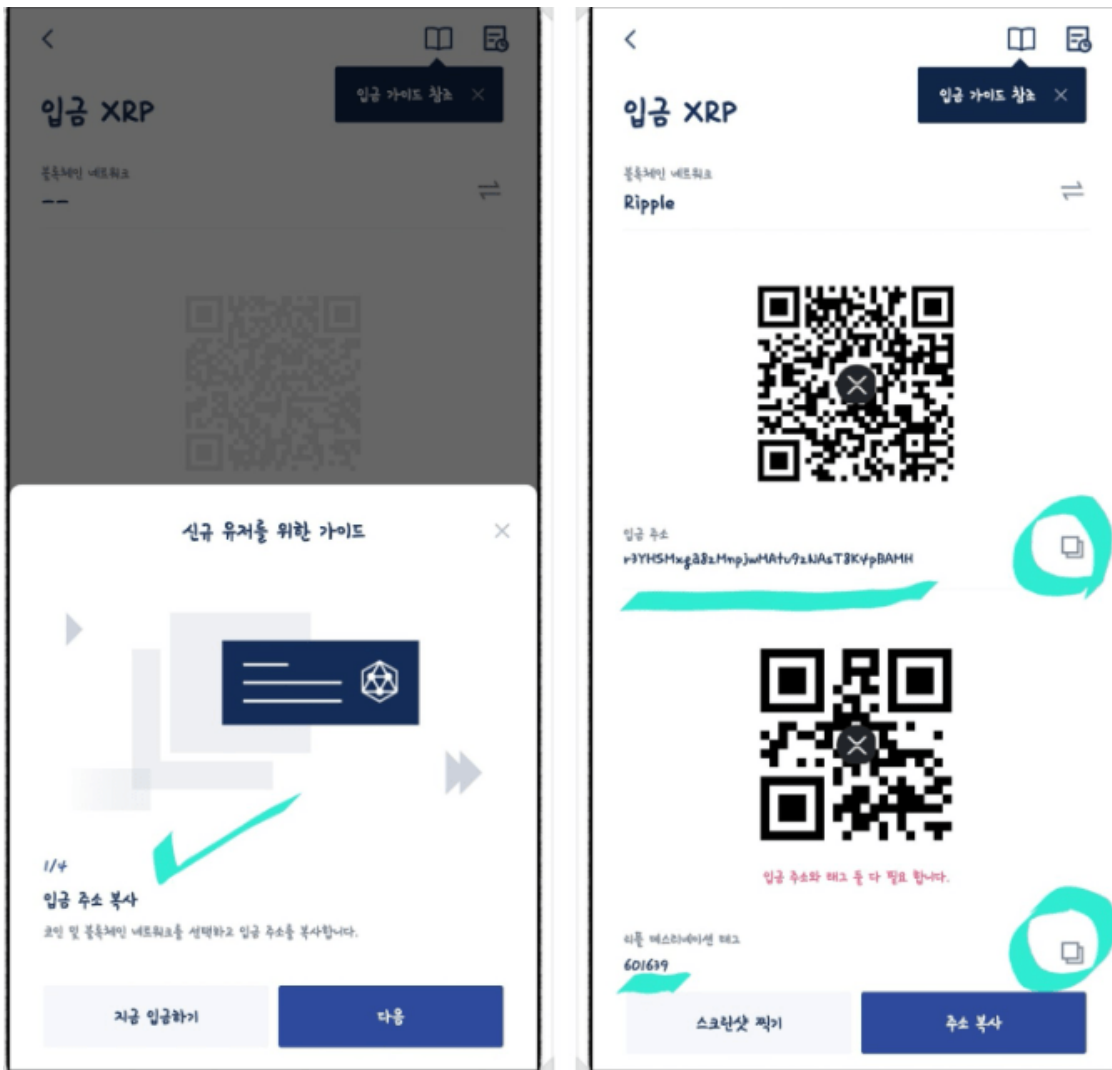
입금 가이드 참조

입금 XRP

블록체인 네트워크
--

신규 유저를 위한 가이드

1/4

입금 주소 복사

코인 및 블록체인 네트워크를 선택하고 입금 주소를 복사합니다.

지금 입금하기

다음

입금 가이드 참조

입금 XRP

블록체인 네트워크
Ripple

입금 주소
r3YHSMxg38zMnpjwMAtu9zNAsT8KYpBAMH

입금 주소와 태그 둘 다 필요 합니다.

리플 데스티네이션 태그
601639

스크린샷 찍기

주소 복사